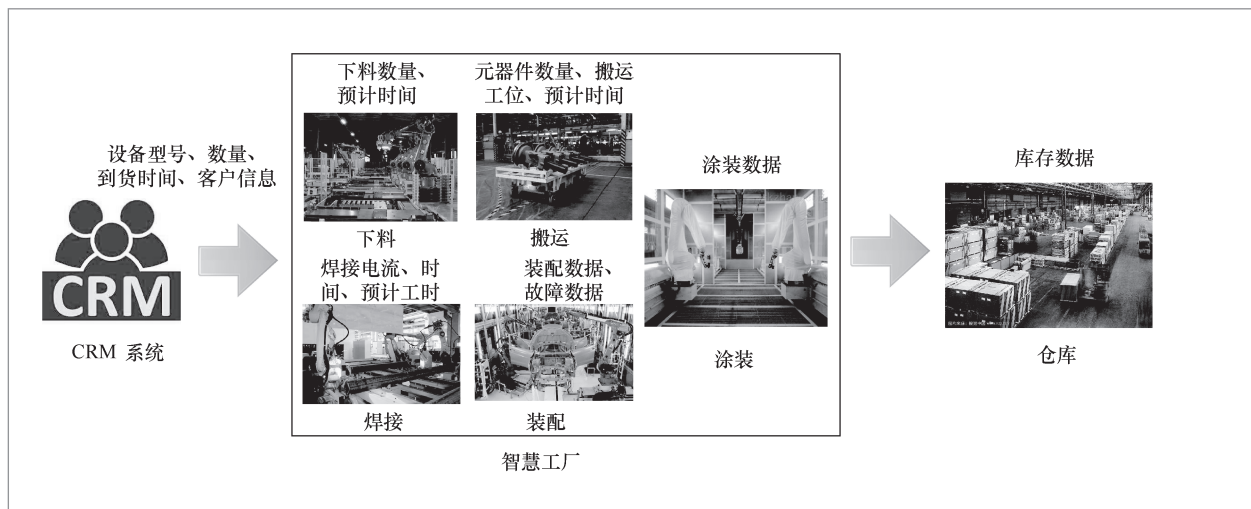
设备型号、数量、到货时间、客户信息

CRM

CRM 系统

下料数量、预计时间

下料

元器件数量、搬运工位、预计时间

搬运

焊接电流、时间、预计工时

焊接

装配数据、故障数据

装配

涂装数据

涂装

智慧工厂

库存数据

仓库